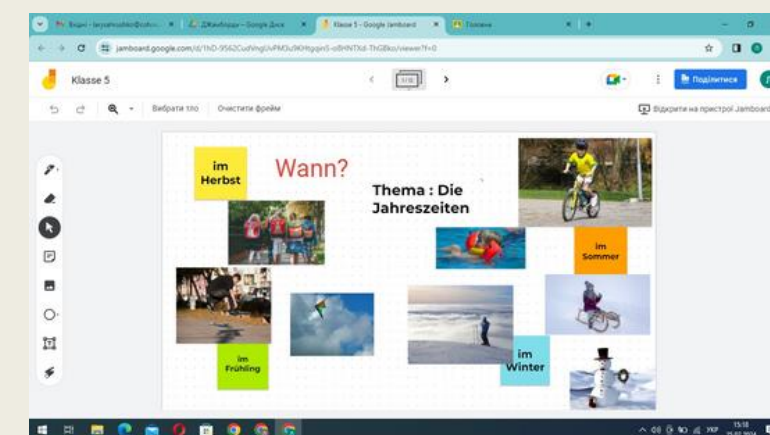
Вхідні - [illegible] ×
Джамборди – Google Диск ×
Klasse 5 - Google Jamboard ×
Головна ×

jamboard.google.com/d/1hD-9562CudVngUvPM0u9KHtgqin5-oBHNTXd-ThGBko/viewer?f=0

Klasse 5

1 / 10

Поділитися

Вибрати тло
Очистити фрейм

Відкрити на пристрої Jamboard

im Herbst

Wann?

Thema : Die Jahreszeiten

im Sommer

im Frühling

im Winter

15:18